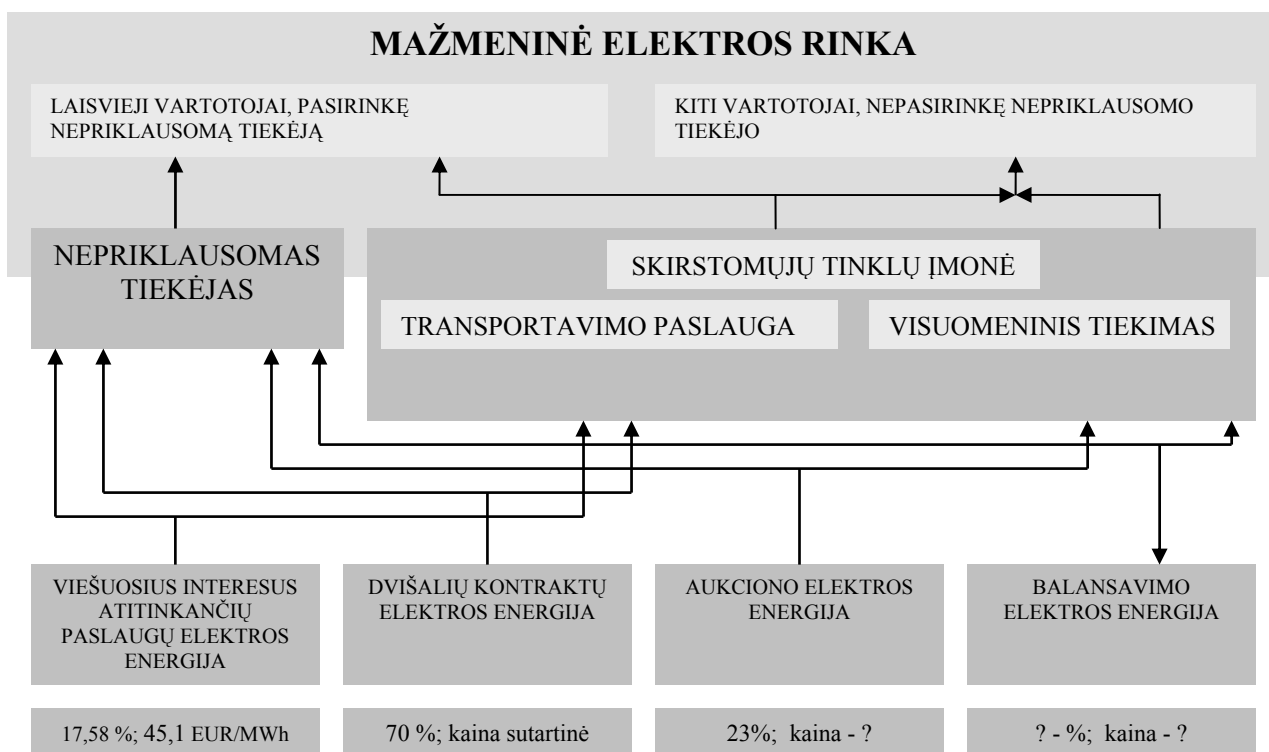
MAŽMENINĖ ELEKTROS RINKA

LAISVIEJI VARTOTOJAI, PASIRINKĘ NEPRIKLAUSOMĄ TIEKĖJĄ

KITI VARTOTOJAI, NEPASIRINKĘ NEPRIKLAUSOMO TIEKĖJO

NEPRIKLAUSOMAS TIEKĖJAS

SKIRSTOMŲJŲ TINKLŲ ĮMONĖ

TRANSPORTAVIMO PASLAUGA

VISUOMENINIS TIEKIMAS

VIEŠUOSIUS INTERESUS ATITINKANČIŲ PASLAUGŲ ELEKTROS ENERGIJA

DVIŠALIŲ KONTRAKTŲ ELEKTROS ENERGIJA

AUKCIONO ELEKTROS ENERGIJA

BALANSAVIMO ELEKTROS ENERGIJA

17,58 %; 45,1 EUR/MWh

70 %; kaina sutartinė

23%; kaina - ?

? - %; kaina - ?